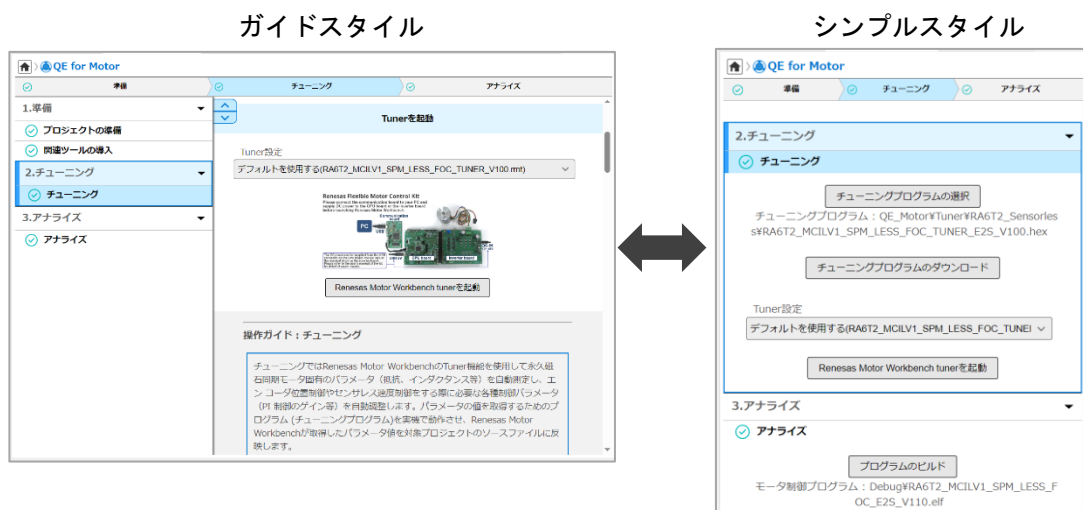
ガイドスタイル

QE for Motor

準備 チューニング アナライズ

1.準備

プロジェクトの準備

関連ツールの導入

2.チューニング

チューニング

3.アナライズ

アナライズ

Tunerを起動

Tuner設定

デフォルトを使用する(RA6T2_MCILV1_SPM_LESS_FOC_TUNER_V100.mot)

Renesas Flexible Motor Control Kit

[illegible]

Renesas Motor Workbench tunerを起動

操作ガイド：チューニング

チューニングではRenesas Motor WorkbenchのTuner機能を使用して永久磁石同期モータ固有のパラメータ（抵抗、インダクタンス等）を自動測定し、エンコーダ位置制御やセンサレス速度制御をする際に必要な各種制御パラメータ（PI 制御のゲイン等）を自動調整します。パラメータの値を取得するためのプログラム（チューニングプログラム）を実機で動作させ、Renesas Motor Workbenchが取得したパラメータ値を対象プロジェクトのソースファイルに反映します。

シンプルスタイル

QE for Motor

準備 チューニング アナライズ

2.チューニング

チューニング

チューニングプログラムの選択

チューニングプログラム：QE_Motor¥Tuner¥RA6T2_Sensorless¥RA6T2_MCILV1_SPM_LESS_FOC_TUNER_E2S_V100.hex

チューニングプログラムのダウンロード

Tuner設定

デフォルトを使用する(RA6T2_MCILV1_SPM_LESS_FOC_TUNEI

Renesas Motor Workbench tunerを起動

3.アナライズ

アナライズ

プログラムのビルド

モータ制御プログラム：Debug¥RA6T2_MCILV1_SPM_LESS_FOC_E2S_V110.elf